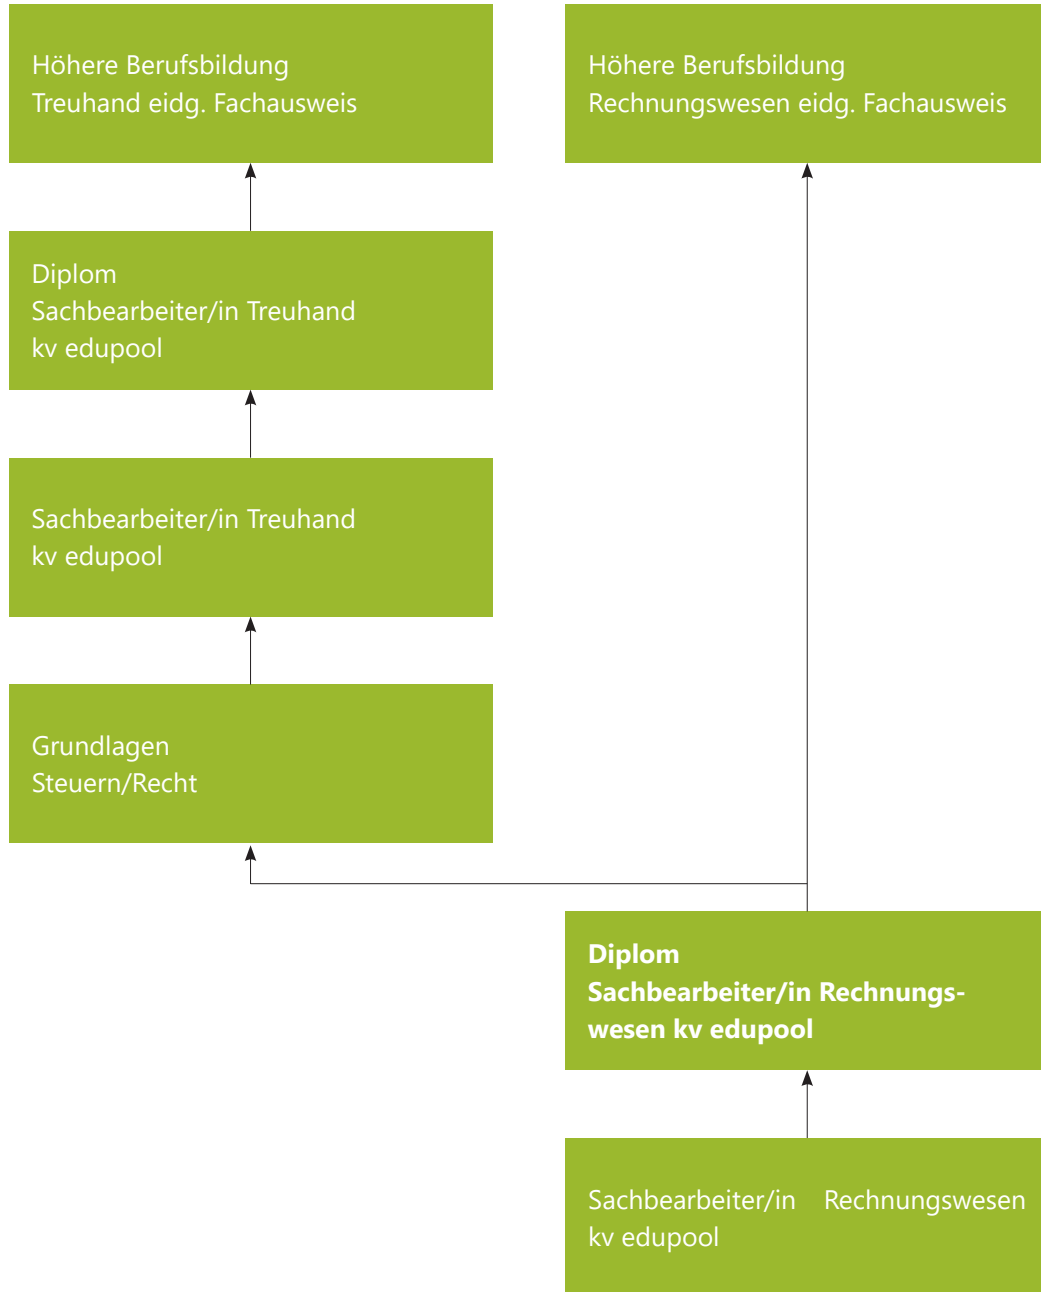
Höhere Berufsbildung
Treuhand eidg. Fachausweis

Höhere Berufsbildung
Rechnungswesen eidg. Fachausweis

Diplom
Sachbearbeiter/in Treuhand
kv edupool

Sachbearbeiter/in Treuhand
kv edupool

Grundlagen
Steuern/Recht

**Diplom**
**Sachbearbeiter/in Rechnungswesen kv edupool**

Sachbearbeiter/in Rechnungswesen
kv edupool